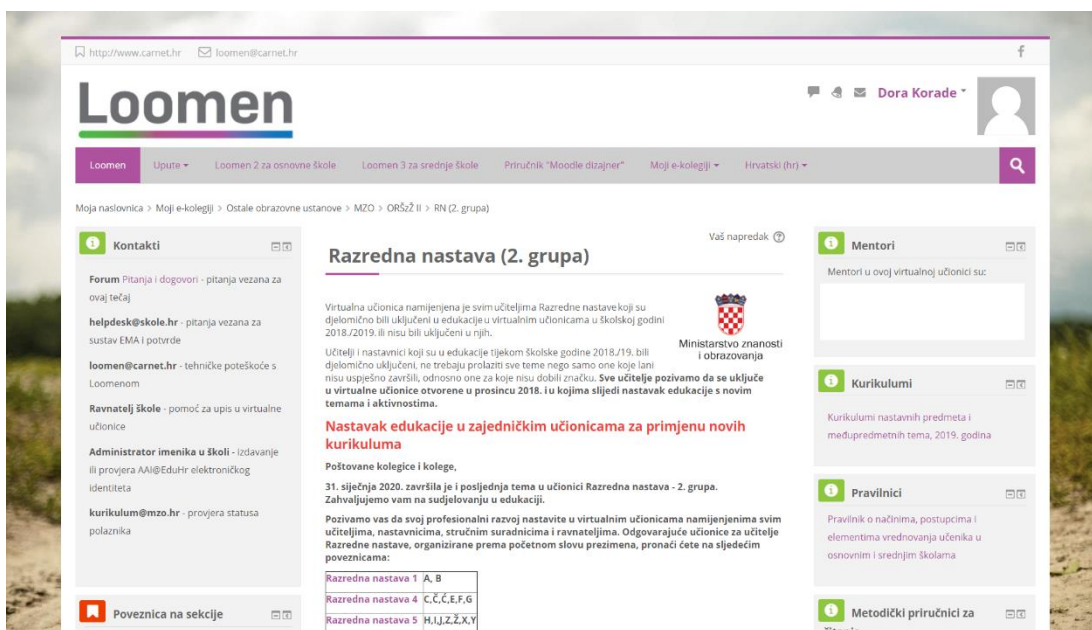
http://www.carnet.hr loomen@carnet.hr

Loomen

Dora Korade

Loomen | Upute | Loomen 2 za osnovne škole | Loomen 3 za srednje škole | Priručnik "Moodle dizajner" | Moji e-kolegiji | Hrvatski (hr)

Moja naslovnica > Moji e-kolegiji > Ostale obrazovne ustanove > MZO > ORŠžŽ II > RN (2. grupa)

Kontakti

Forum Pitanja i dogovori - pitanja vezana za ovaj tečaj

helpdesk@skole.hr - pitanja vezana za sustav EMA i potvrde

loomen@carnet.hr - tehničke poteškoće s Loomenom

Ravnatelj škole - pomoć za upis u virtualne učionice

Administrator imenika u školi - izdavanje ili provjera AAI@EduHr elektroničkog identiteta

kurikulum@mzo.hr - provjera statusa polaznika

Poveznica na sekcije

Vaš napredak

Razredna nastava (2. grupa)

Ministarstvo znanosti i obrazovanja

Virtualna učionica namijenjena je svim učiteljima Razredne nastave koji su djelomično bili uključeni u edukacije u virtualnim učionicama u školskoj godini 2018./2019. ili nisu bili uključeni u njih.

Učitelji i nastavnici koji su u edukacije tijekom školske godine 2018./19. bili djelomično uključeni, ne trebaju prolaziti sve teme nego samo one koje lani nisu uspješno završili, odnosno one za koje nisu dobili značku. Sve učitelje pozivamo da se uključe u virtualne učionice otvorene u prosincu 2018. i u kojima slijedi nastavak edukacije s novim temama i aktivnostima.

Nastavak edukacije u zajedničkim učionicama za primjenu novih kurikuluma

Poštovane kolegice i kolege,

31. siječnja 2020. završila je i posljednja tema u učionici Razredna nastava - 2. grupa. Zahvaljujemo vam na sudjelovanju u edukaciji.

Pozivamo vas da svoj profesionalni razvoj nastavite u virtualnim učionicama namijenjenima svim učiteljima, nastavnicima, stručnim suradnicima i ravnateljima. Odgovarajuće učionice za učitelje Razredne nastave, organizirane prema početnom slovu prezimena, pronaći ćete na sljedećim poveznicama:

| Razredna nastava 1 | A, B |
|---|---|
| Razredna nastava 4 | C,Č,Ć,E,F,G |
| Razredna nastava 5 | H,I,J,Z,Ž,X,Y |

Mentori

Mentori u ovoj virtualnoj učionici su:

Kurikulumi

Kurikulumi nastavnih predmeta i međupredmetnih tema, 2019. godina

Pravilnici

Pravilnik o načinima, postupcima i elementima vrednovanja učenika u osnovnim i srednjim školama

Metodički priručnici za